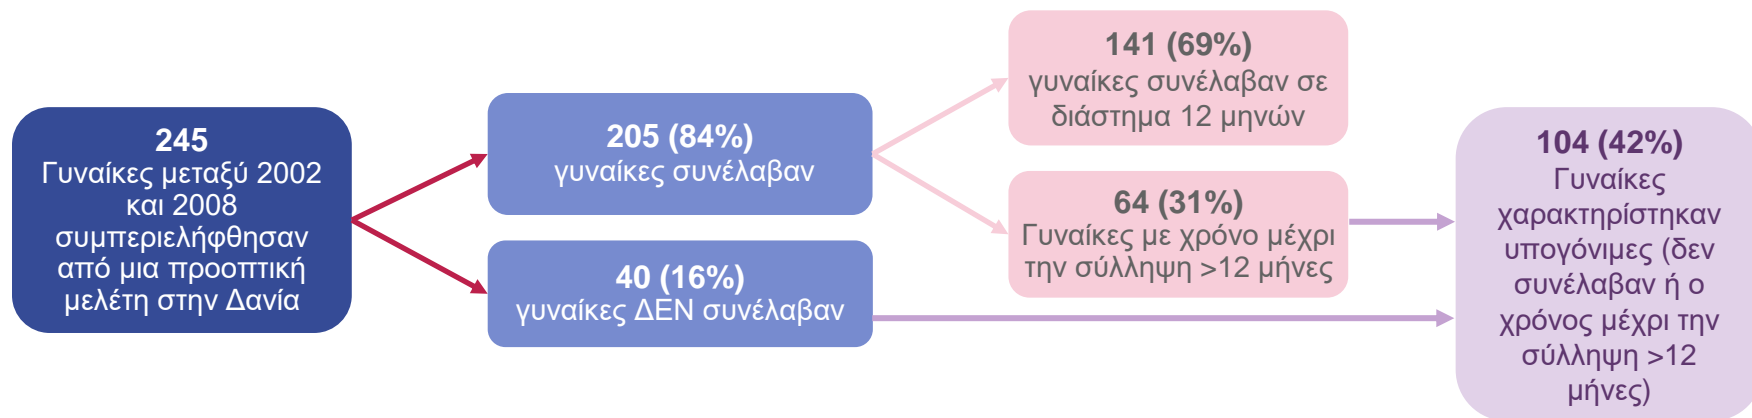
245
Γυναίκες μεταξύ 2002 και 2008 συμπεριελήφθησαν από μια προοπτική μελέτη στην Δανία

205 (84%)
γυναίκες συνέλαβαν

40 (16%)
γυναίκες ΔΕΝ συνέλαβαν

141 (69%)
γυναίκες συνέλαβαν σε διάστημα 12 μηνών

64 (31%)
Γυναίκες με χρόνο μέχρι την σύλληψη >12 μήνες

104 (42%)
Γυναίκες χαρακτηρίστηκαν υπογόνιμες (δεν συνέλαβαν ή ο χρόνος μέχρι την σύλληψη >12 μήνες)